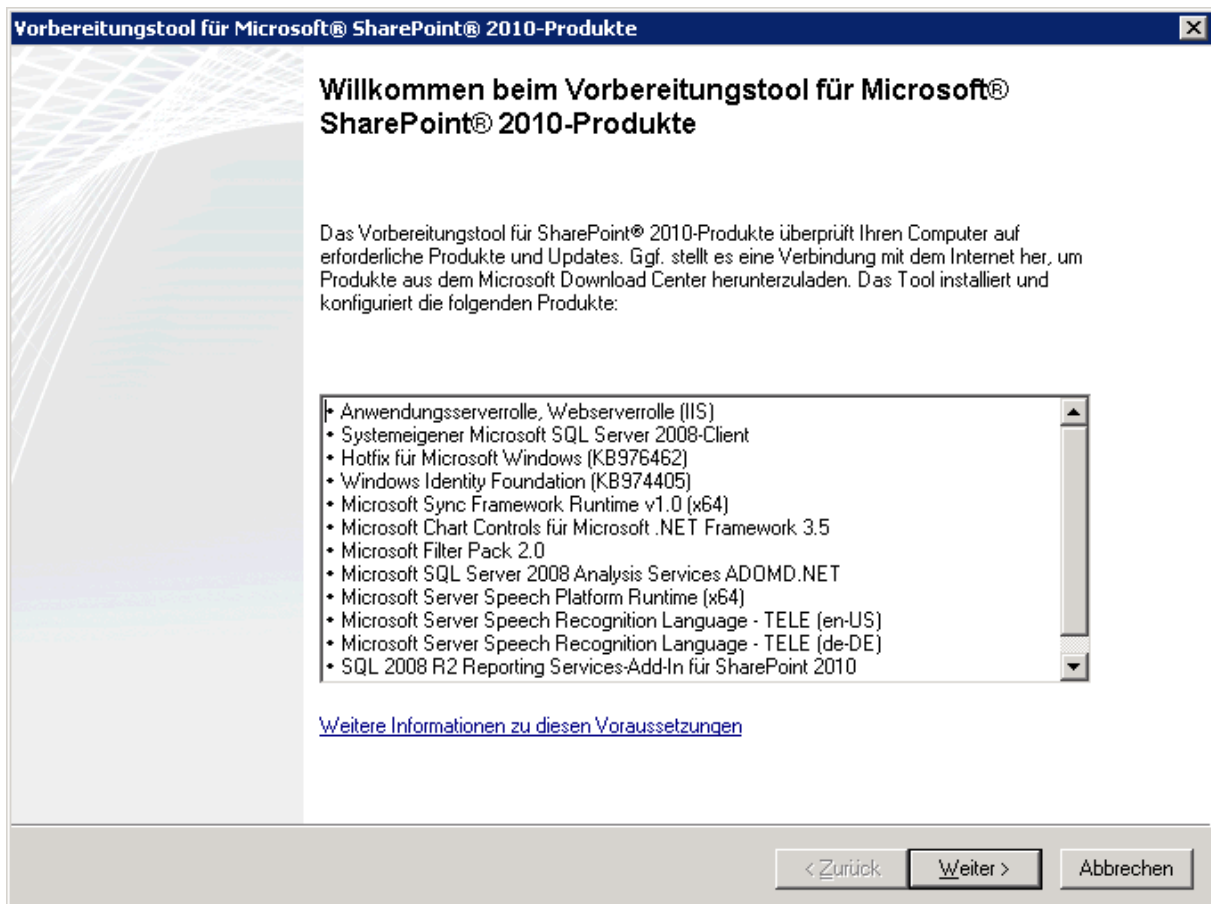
Vorbereitungstool für Microsoft® SharePoint® 2010-Produkte

Willkommen beim Vorbereitungstool für Microsoft® SharePoint® 2010-Produkte

Das Vorbereitungstool für SharePoint® 2010-Produkte überprüft Ihren Computer auf erforderliche Produkte und Updates. Ggf. stellt es eine Verbindung mit dem Internet her, um Produkte aus dem Microsoft Download Center herunterzuladen. Das Tool installiert und konfiguriert die folgenden Produkte:

• Anwendungsserverrolle, Webserverrolle (IIS)
• Systemeigener Microsoft SQL Server 2008-Client
• Hotfix für Microsoft Windows (KB976462)
• Windows Identity Foundation (KB974405)
• Microsoft Sync Framework Runtime v1.0 (x64)
• Microsoft Chart Controls für Microsoft .NET Framework 3.5
• Microsoft Filter Pack 2.0
• Microsoft SQL Server 2008 Analysis Services ADOMD.NET
• Microsoft Server Speech Platform Runtime (x64)
• Microsoft Server Speech Recognition Language - TELE (en-US)
• Microsoft Server Speech Recognition Language - TELE (de-DE)
• SQL 2008 R2 Reporting Services-Add-In für SharePoint 2010

Weitere Informationen zu diesen Voraussetzungen

< Zurück | Weiter > | Abbrechen